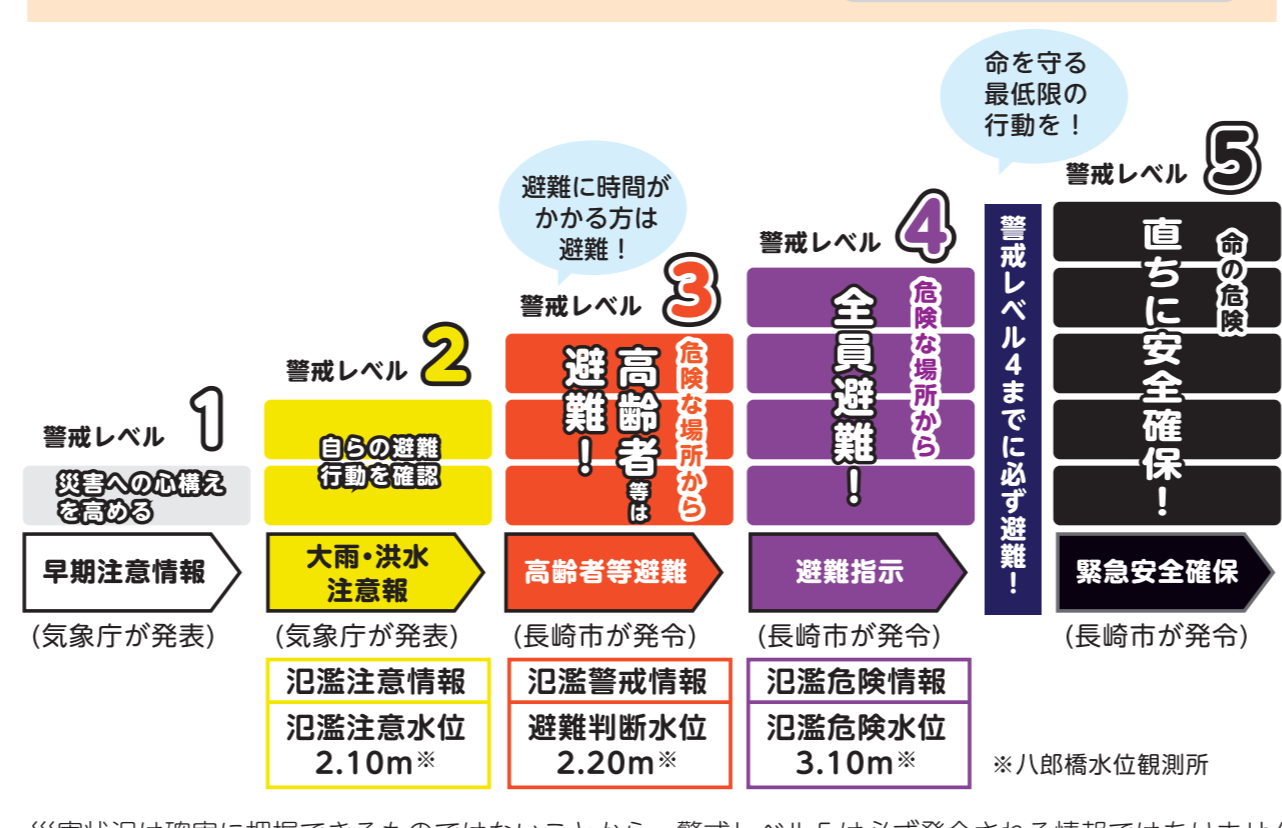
命を守る最低限の行動を！

避難に時間がかかる方は避難！

警戒レベル 1
災害への心構えを高める
早期注意情報
（気象庁が発表）

警戒レベル 2
自らの避難行動を確認
大雨・洪水注意報
（気象庁が発表）
氾濫注意情報
氾濫注意水位 2.10m※

警戒レベル 3
危険な場所から高齢者等は避難！
高齢者等避難
（長崎市が発令）
氾濫警戒情報
避難判断水位 2.20m※

警戒レベル 4
危険な場所から全員避難！
避難指示
（長崎市が発令）
氾濫危険情報
氾濫危険水位 3.10m※

警戒レベル4までに必ず避難！

警戒レベル 5
命の危険 直ちに安全確保！
緊急安全確保
（長崎市が発令）

※八郎橋水位観測所

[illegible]